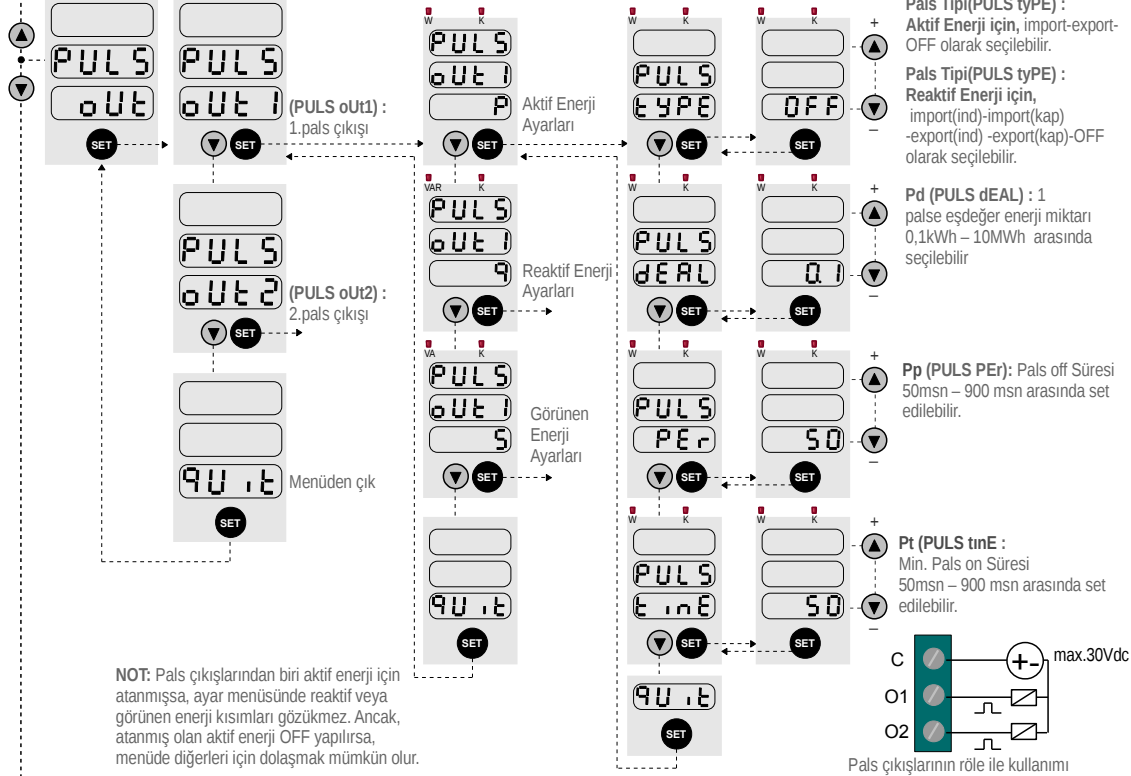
PULS
oUt
SET

PULS
oUt 1
(PULS oUt1) :
1.pals çıkışı
SET

PULS
oUt 2
(PULS oUt2) :
2.pals çıkışı
SET

9U ıt
Menüden çık
SET

W K
PULS
oUt 1
P
Aktif Enerji Ayarları
SET

VAR K
PULS
oUt 1
9
Reaktif Enerji Ayarları
SET

VA K
PULS
oUt 1
S
Görünen Enerji Ayarları
SET

9U ıt
SET

W K
PULS
tYPE
SET

W K
OFF
SET

Pals Tipi(PULS tyPE) :
Aktif Enerji için, import-export-OFF olarak seçilebilir.

Pals Tipi(PULS tyPE) :
Reaktif Enerji için, import(ind)-import(kap) -export(ind) -export(kap)-OFF olarak seçilebilir.

W K
PULS
dEAL
SET

W K
0.1
SET

Pd (PULS dEAL) : 1 palse eşdeğer enerji miktarı 0,1kWh – 10MWh arasında seçilebilir

W K
PULS
PEr
SET

W K
50
SET

Pp (PULS PEr): Pals off Süresi 50msn – 900 msn arasında set edilebilir.

W K
PULS
t ınE
SET

W K
50
SET

Pt (PULS tınE :
Min. Pals on Süresi
50msn – 900 msn arasında set edilebilir.

9U ıt
SET

+
–

NOT: Pals çıkışlarından biri aktif enerji için atanmışsa, ayar menüsünde reaktif veya görünen enerji kısımları gözükmez. Ancak, atanmış olan aktif enerji OFF yapılırsa, menüde diğerleri için dolaşmak mümkün olur.

C
O1
O2
+-
max.30Vdc
Pals çıkışlarının röle ile kullanımı